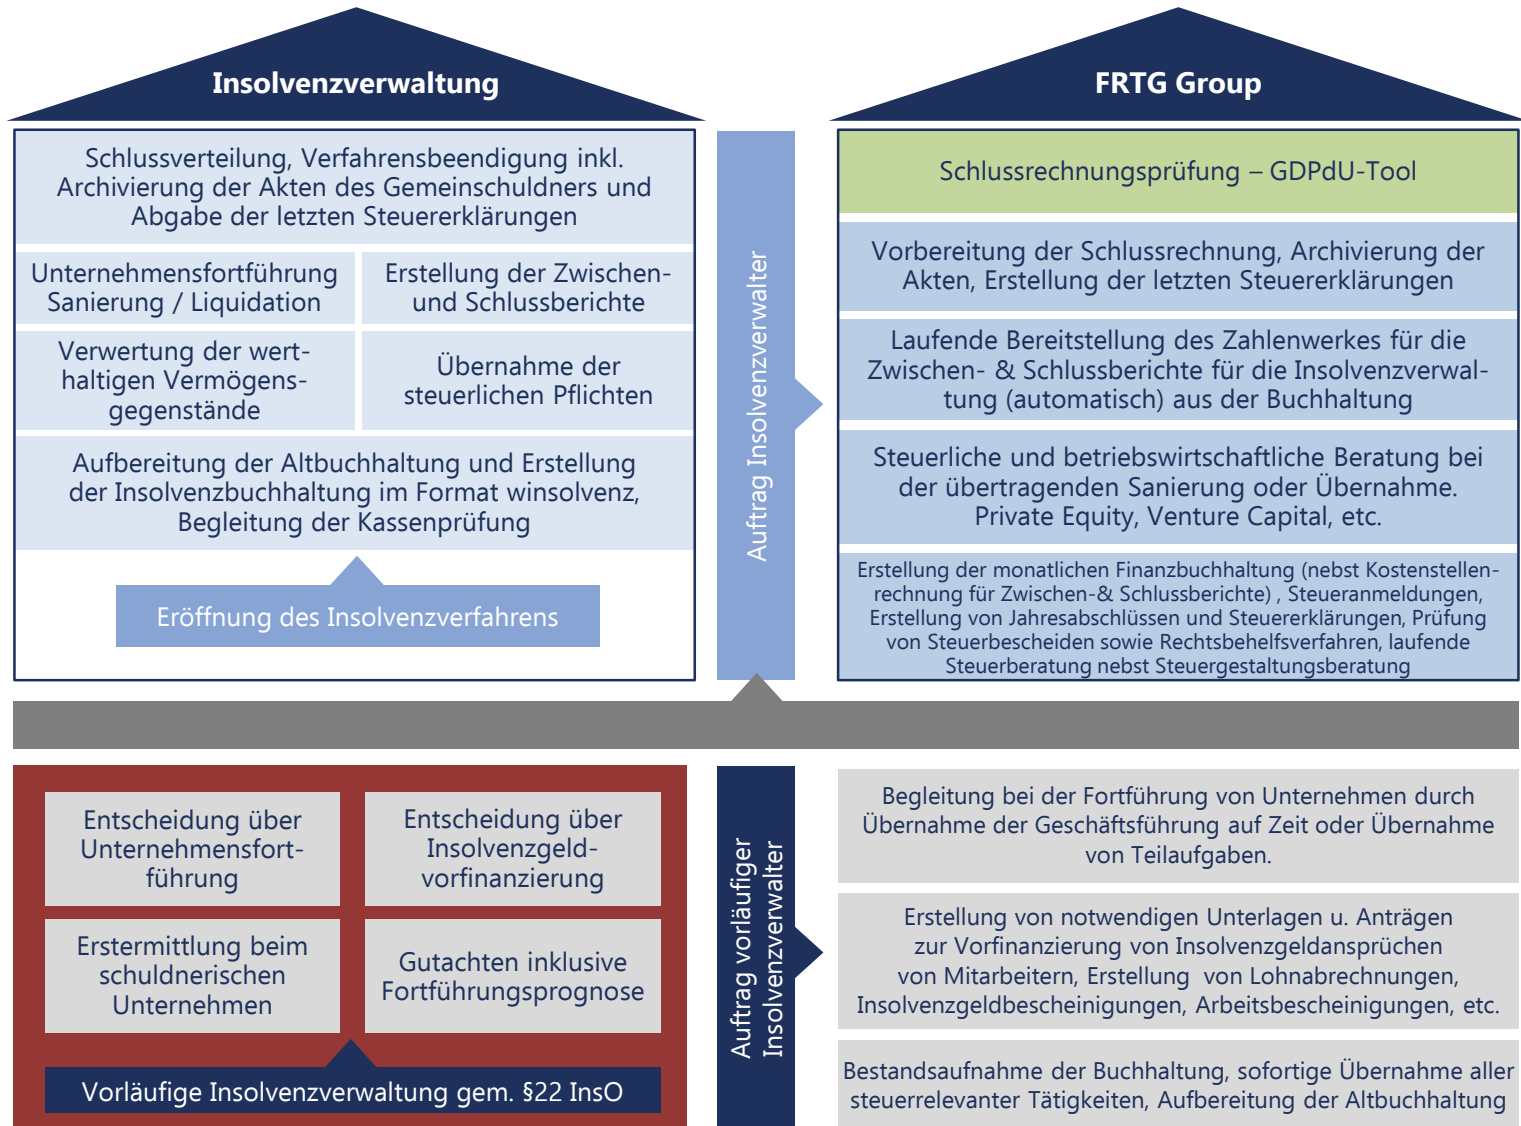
Insolvenzverwaltung

Schlussverteilung, Verfahrensbeendigung inkl. Archivierung der Akten des Gemeinschuldners und Abgabe der letzten Steuererklärungen

Unternehmensfortführung Sanierung / Liquidation

Erstellung der Zwischen- und Schlussberichte

Verwertung der werthaltigen Vermögensgegenstände

Übernahme der steuerlichen Pflichten

Aufbereitung der Altbuchhaltung und Erstellung der Insolvenzbuchhaltung im Format winsolvenz, Begleitung der Kassenprüfung

Eröffnung des Insolvenzverfahrens

Auftrag Insolvenzverwalter

FRTG Group

Schlussrechnungsprüfung – GDPdU-Tool

Vorbereitung der Schlussrechnung, Archivierung der Akten, Erstellung der letzten Steuererklärungen

Laufende Bereitstellung des Zahlenwerkes für die Zwischen- & Schlussberichte für die Insolvenzverwaltung (automatisch) aus der Buchhaltung

Steuerliche und betriebswirtschaftliche Beratung bei der übertragenden Sanierung oder Übernahme. Private Equity, Venture Capital, etc.

Erstellung der monatlichen Finanzbuchhaltung (nebst Kostenstellenrechnung für Zwischen-& Schlussberichte) , Steueranmeldungen, Erstellung von Jahresabschlüssen und Steuererklärungen, Prüfung von Steuerbescheiden sowie Rechtsbehelfsverfahren, laufende Steuerberatung nebst Steuergestaltungsberatung

Entscheidung über Unternehmensfortführung

Entscheidung über Insolvenzgeldvorfinanzierung

Erstermittlung beim schuldnerischen Unternehmen

Gutachten inklusive Fortführungsprognose

Vorläufige Insolvenzverwaltung gem. §22 InsO

Auftrag vorläufiger Insolvenzverwalter

Begleitung bei der Fortführung von Unternehmen durch Übernahme der Geschäftsführung auf Zeit oder Übernahme von Teilaufgaben.

Erstellung von notwendigen Unterlagen u. Anträgen zur Vorfinanzierung von Insolvenzgeldansprüchen von Mitarbeitern, Erstellung von Lohnabrechnungen, Insolvenzgeldbescheinigungen, Arbeitsbescheinigungen, etc.

Bestandsaufnahme der Buchhaltung, sofortige Übernahme aller steuerrelevanter Tätigkeiten, Aufbereitung der Altbuchhaltung